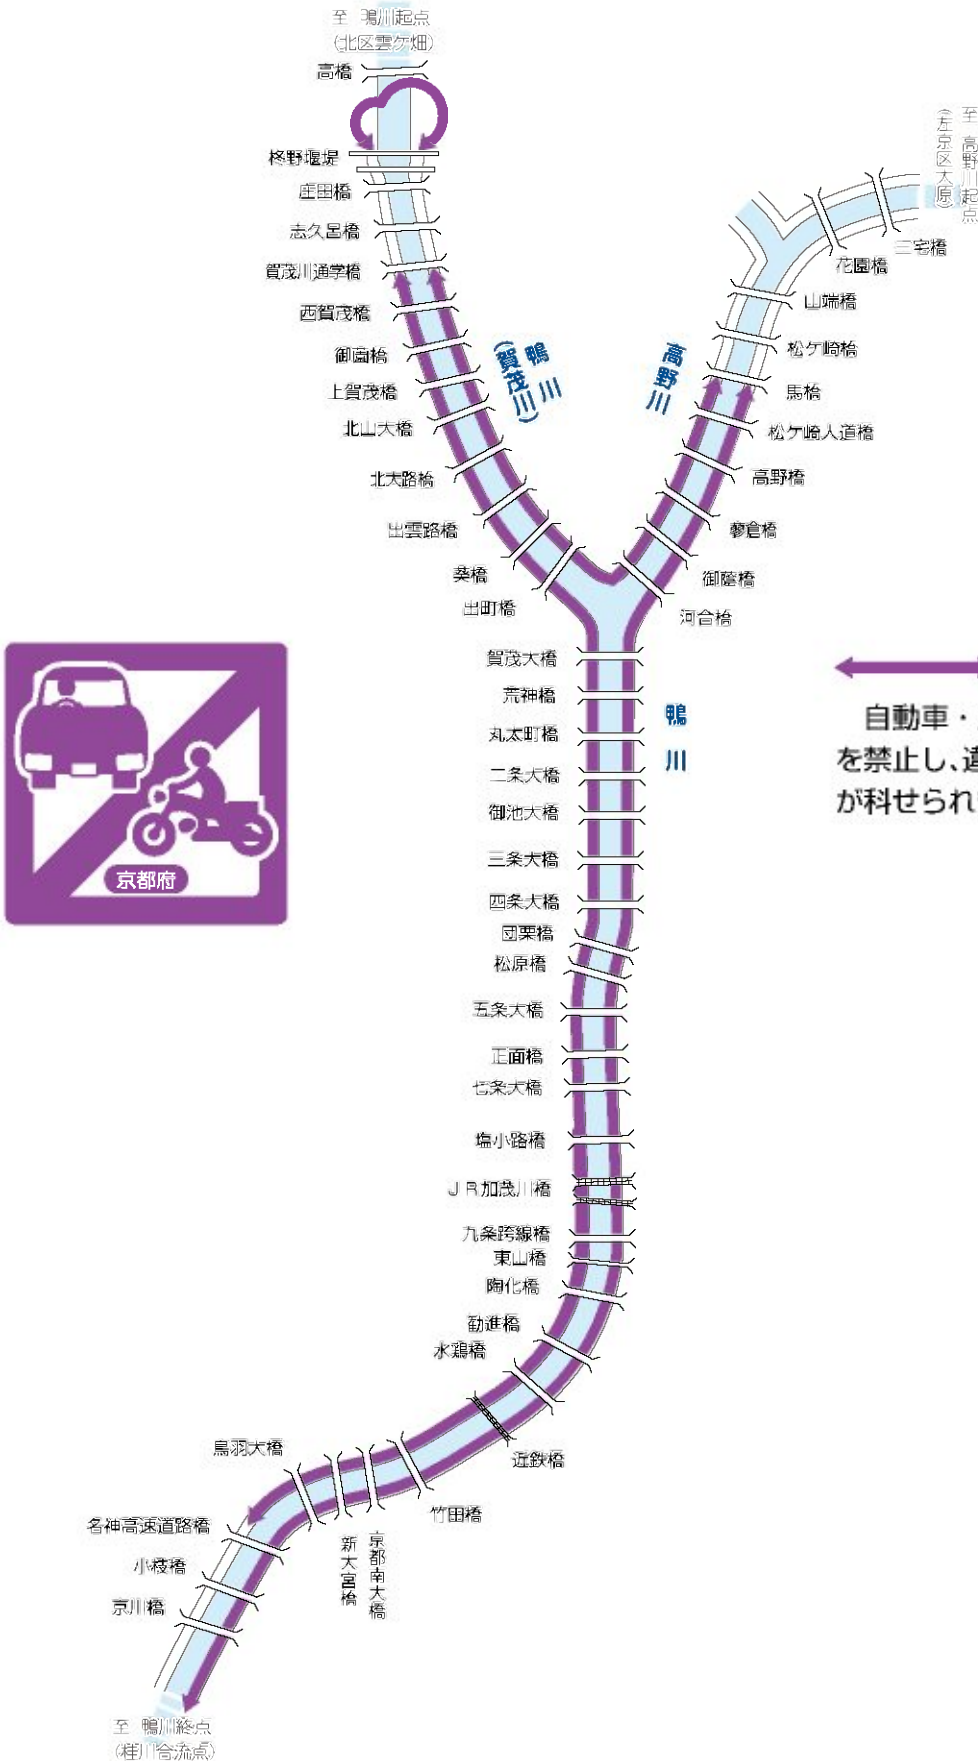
至 鴨川起点
(北区雲ケ畑)
高橋
柊野堰堤
庄田橋
志久呂橋
賀茂川通学橋
西賀茂橋
御薗橋
上賀茂橋
北山大橋
北大路橋
出雲路橋
葵橋
出町橋

鴨川
(賀茂川)

至 高野川起点
(左京区大原)
三宅橋
花園橋
山端橋
松ケ崎橋
馬橋
松ケ崎人道橋
高野橋
蓼倉橋
御蔭橋
河合橋

高野川

賀茂大橋
荒神橋
丸太町橋
二条大橋
御池大橋
三条大橋
四条大橋
団栗橋
松原橋
五条大橋
正面橋
七条大橋
塩小路橋
JR加茂川橋
九条跨線橋
東山橋
陶化橋
勧進橋
水鶏橋
近鉄橋
竹田橋
京都南大橋
新大宮橋
鳥羽大橋
名神高速道路橋
小枝橋
京川橋
至 鴨川終点
(桂川合流点)

鴨川

京都府

自動車・
を禁止し、違
が科せられ